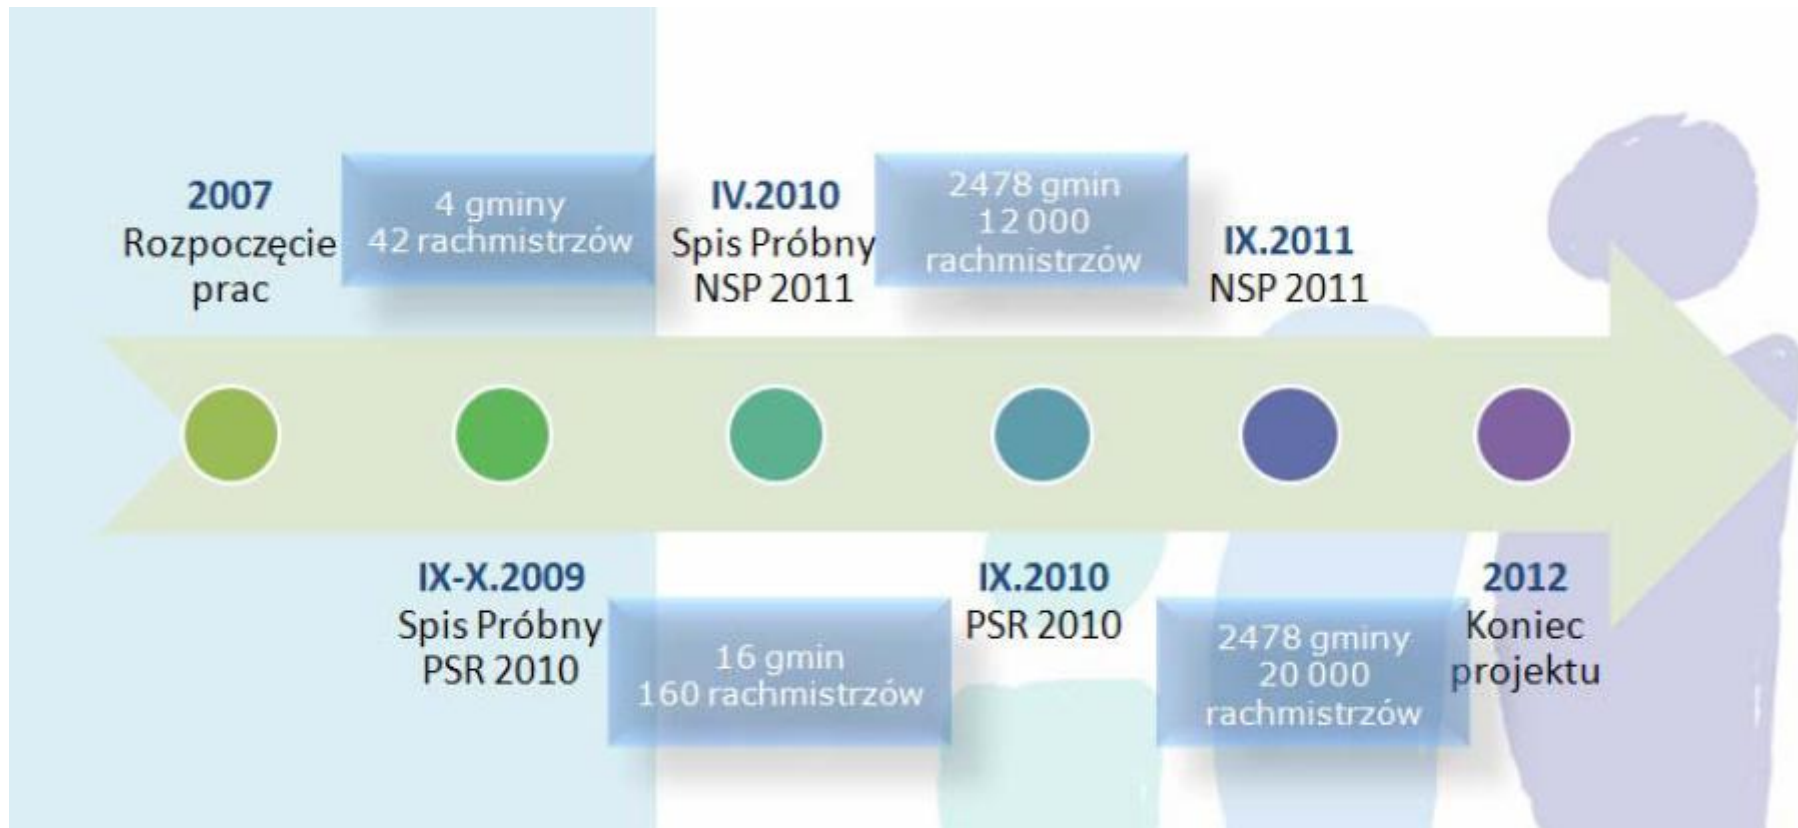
2007
Rozpoczęcie prac

4 gminy
42 rachmistrzów

IV.2010
Spis Próbny NSP 2011

2478 gmin
12 000 rachmistrzów

IX.2011
NSP 2011

IX-X.2009
Spis Próbny PSR 2010

16 gmin
160 rachmistrzów

IX.2010
PSR 2010

2478 gminy
20 000 rachmistrzów

2012
Koniec projektu